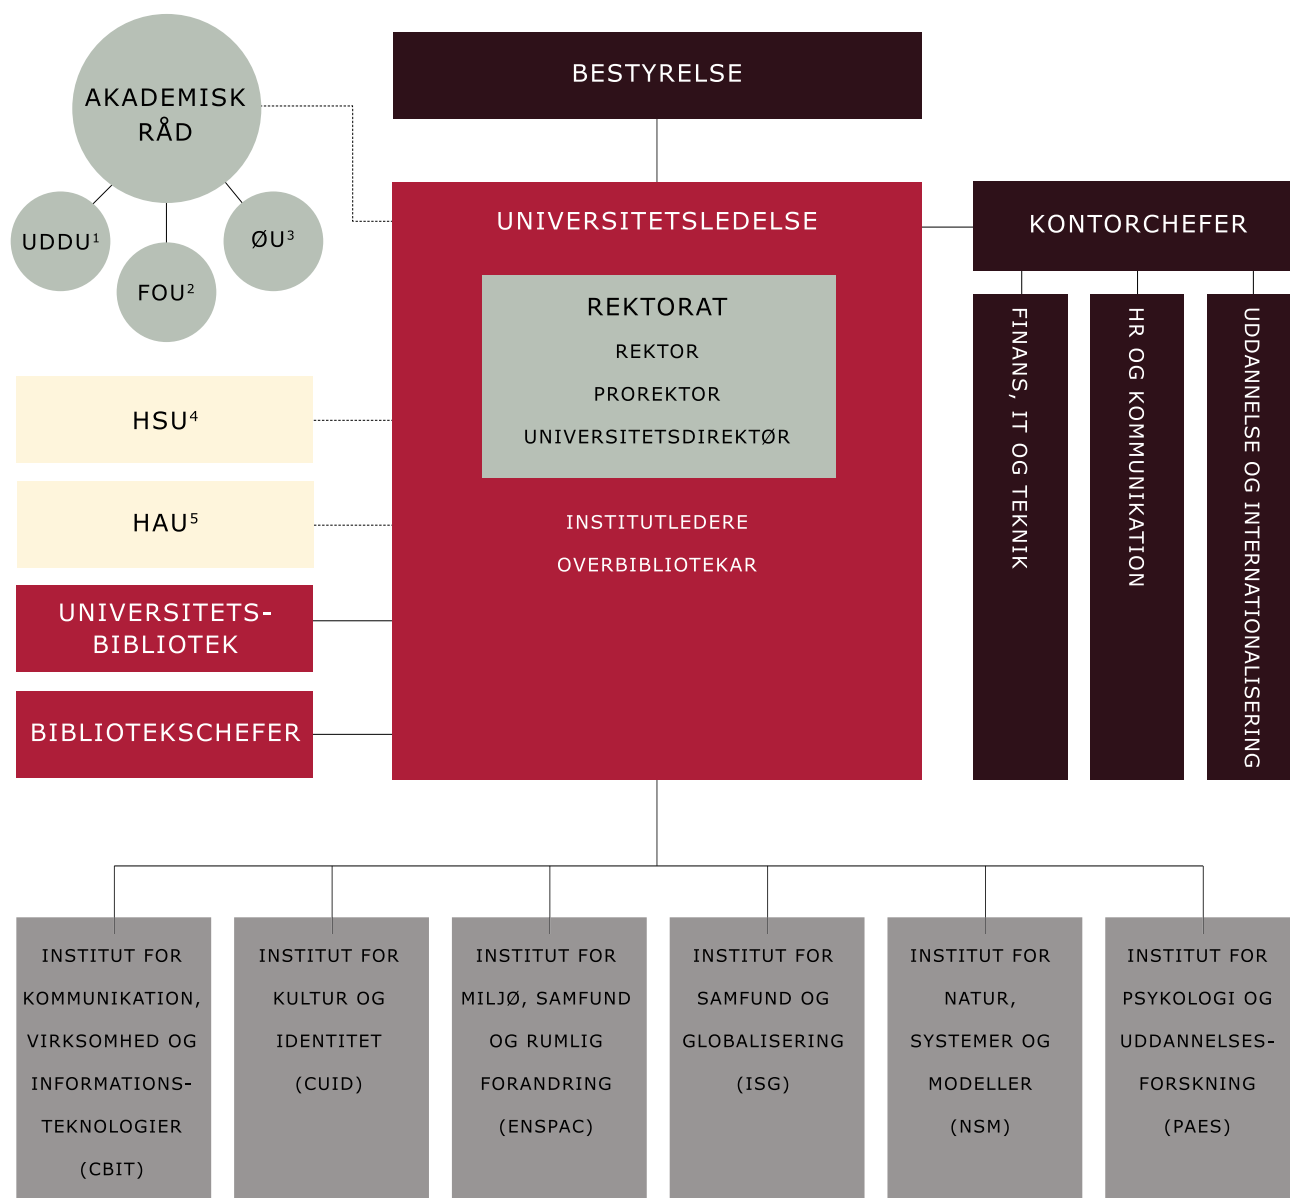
AKADEMISK RÅD

UDDU$^1$

FOU$^2$

ØU$^3$

BESTYRELSE

UNIVERSITETSLEDELSE

REKTORAT

REKTOR

PROREKTOR

UNIVERSITETSDIREKTØR

INSTITUTLEDERE

OVERBIBLIOTEKAR

KONTORCHEFER

FINANS, IT OG TEKNIK

HR OG KOMMUNIKATION

UDDANNELSE OG INTERNATIONALISERING

HSU$^4$

HAU$^5$

UNIVERSITETSBIBLIOTEK

BIBLIOTEKSCHEFER

INSTITUT FOR KOMMUNIKATION, VIRKSOMHED OG INFORMATIONSTEKNOLOGIER (CBIT)

INSTITUT FOR KULTUR OG IDENTITET (CUID)

INSTITUT FOR MILJØ, SAMFUND OG RUMLIG FORANDRING (ENSPAC)

INSTITUT FOR SAMFUND OG GLOBALISERING (ISG)

INSTITUT FOR NATUR, SYSTEMER OG MODELLER (NSM)

INSTITUT FOR PSYKOLOGI OG UDDANNELSESFORSKNING (PAES)